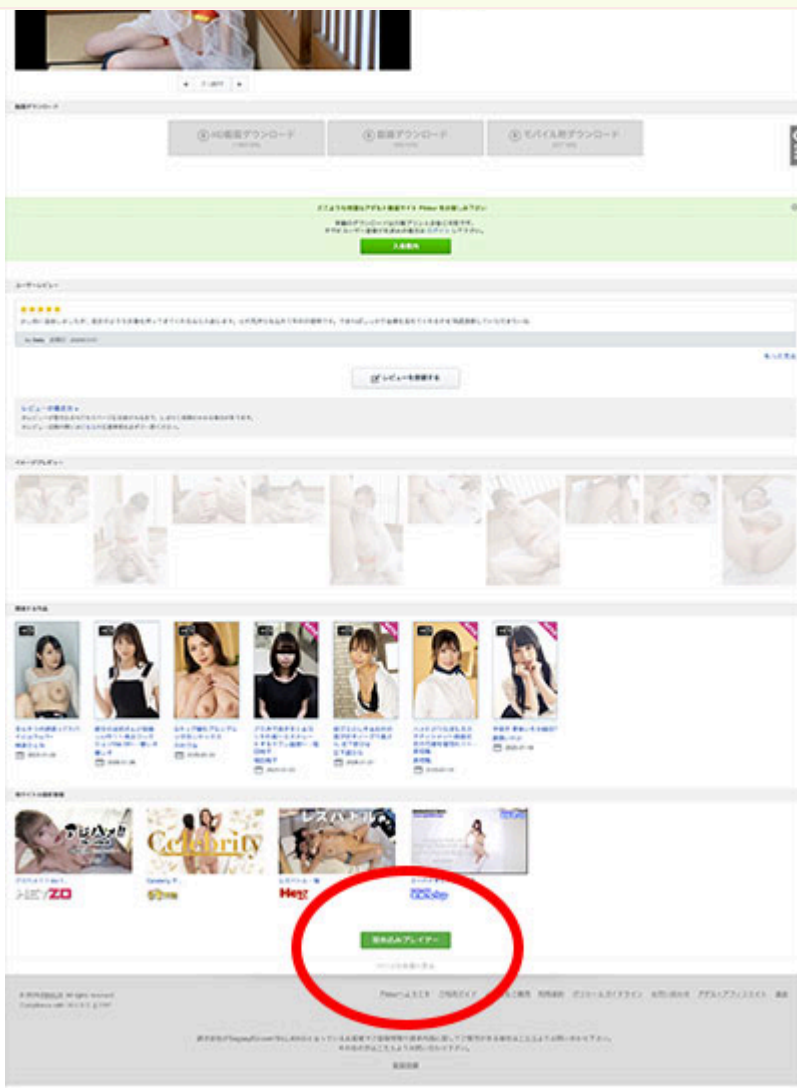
動画ダウンロード

HD画質ダウンロード

画質ダウンロード

モバイル用ダウンロード

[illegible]

入会案内

ユーザーレビュー

★★★★★

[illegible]

レビューを投稿する

レビューの書き方

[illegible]

イメージプレビュー

関連する作品

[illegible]

Celebrity

レズハメ

HEYZO

Hey

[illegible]

見放題プレイヤー

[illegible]

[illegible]